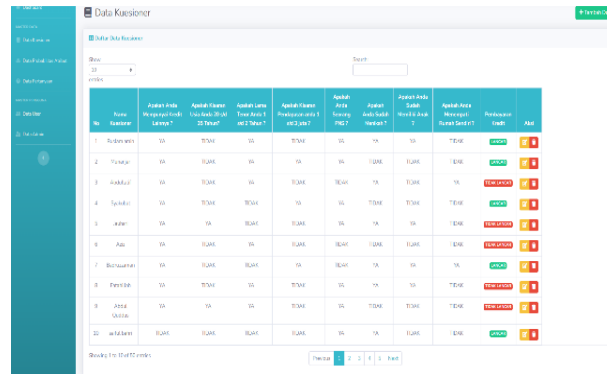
Data Kuesioner

+ Tambah D

Daftar Data Kuesioner

Show 10 entries

Search:

| No | Nama Kuesioner | Apakah Anda Mengangsur Kredit Lainnya ? | Apakah Kisaran Usia Anda 20 sd 35 Tahun? | Apakah Lama Tinggal Anda 1 sd 3 Tahun ? | Apakah Kisaran Pendapatan anda 1 sd 3 juta ? | Apakah Anda Seorang PNS ? | Apakah Anda Sudah Menikah ? | Apakah Anda Sudah Memiliki Anak ? | Apakah Anda Mempunyai Rumah Sendiri ? | Pembayaran Kredit | Aksi |
|---|---|---|---|---|---|---|---|---|---|---|---|
| 1 | Rahmanto | YA | TIDAK | YA | TIDAK | YA | YA | YA | TIDAK | LANCAR | |
| 2 | Yanuar | YA | TIDAK | YA | TIDAK | YA | YA | TIDAK | TIDAK | LANCAR | |
| 3 | Abdullah | YA | TIDAK | YA | TIDAK | TIDAK | YA | TIDAK | YA | TIDAK LANCAR | |
| 4 | Syahdan | YA | TIDAK | TIDAK | YA | YA | TIDAK | TIDAK | TIDAK | LANCAR | |
| 5 | Jauhari | YA | YA | TIDAK | TIDAK | YA | YA | YA | TIDAK | TIDAK LANCAR | |
| 6 | Asti | YA | TIDAK | YA | TIDAK | TIDAK | TIDAK | TIDAK | TIDAK | LANCAR | |
| 7 | Bismawarman | YA | TIDAK | TIDAK | YA | TIDAK | YA | YA | YA | LANCAR | |
| 8 | Ramdhan | YA | TIDAK | YA | TIDAK | YA | YA | YA | TIDAK | TIDAK LANCAR | |
| 9 | Abdul Sukhdi | YA | YA | YA | TIDAK | YA | TIDAK | TIDAK | TIDAK | TIDAK LANCAR | |
| 10 | as Mubarak | TIDAK | TIDAK | TIDAK | TIDAK | YA | YA | TIDAK | TIDAK | LANCAR | |

Showing 1 to 10 of 50 entries

Previous 1 2 3 4 5 Next